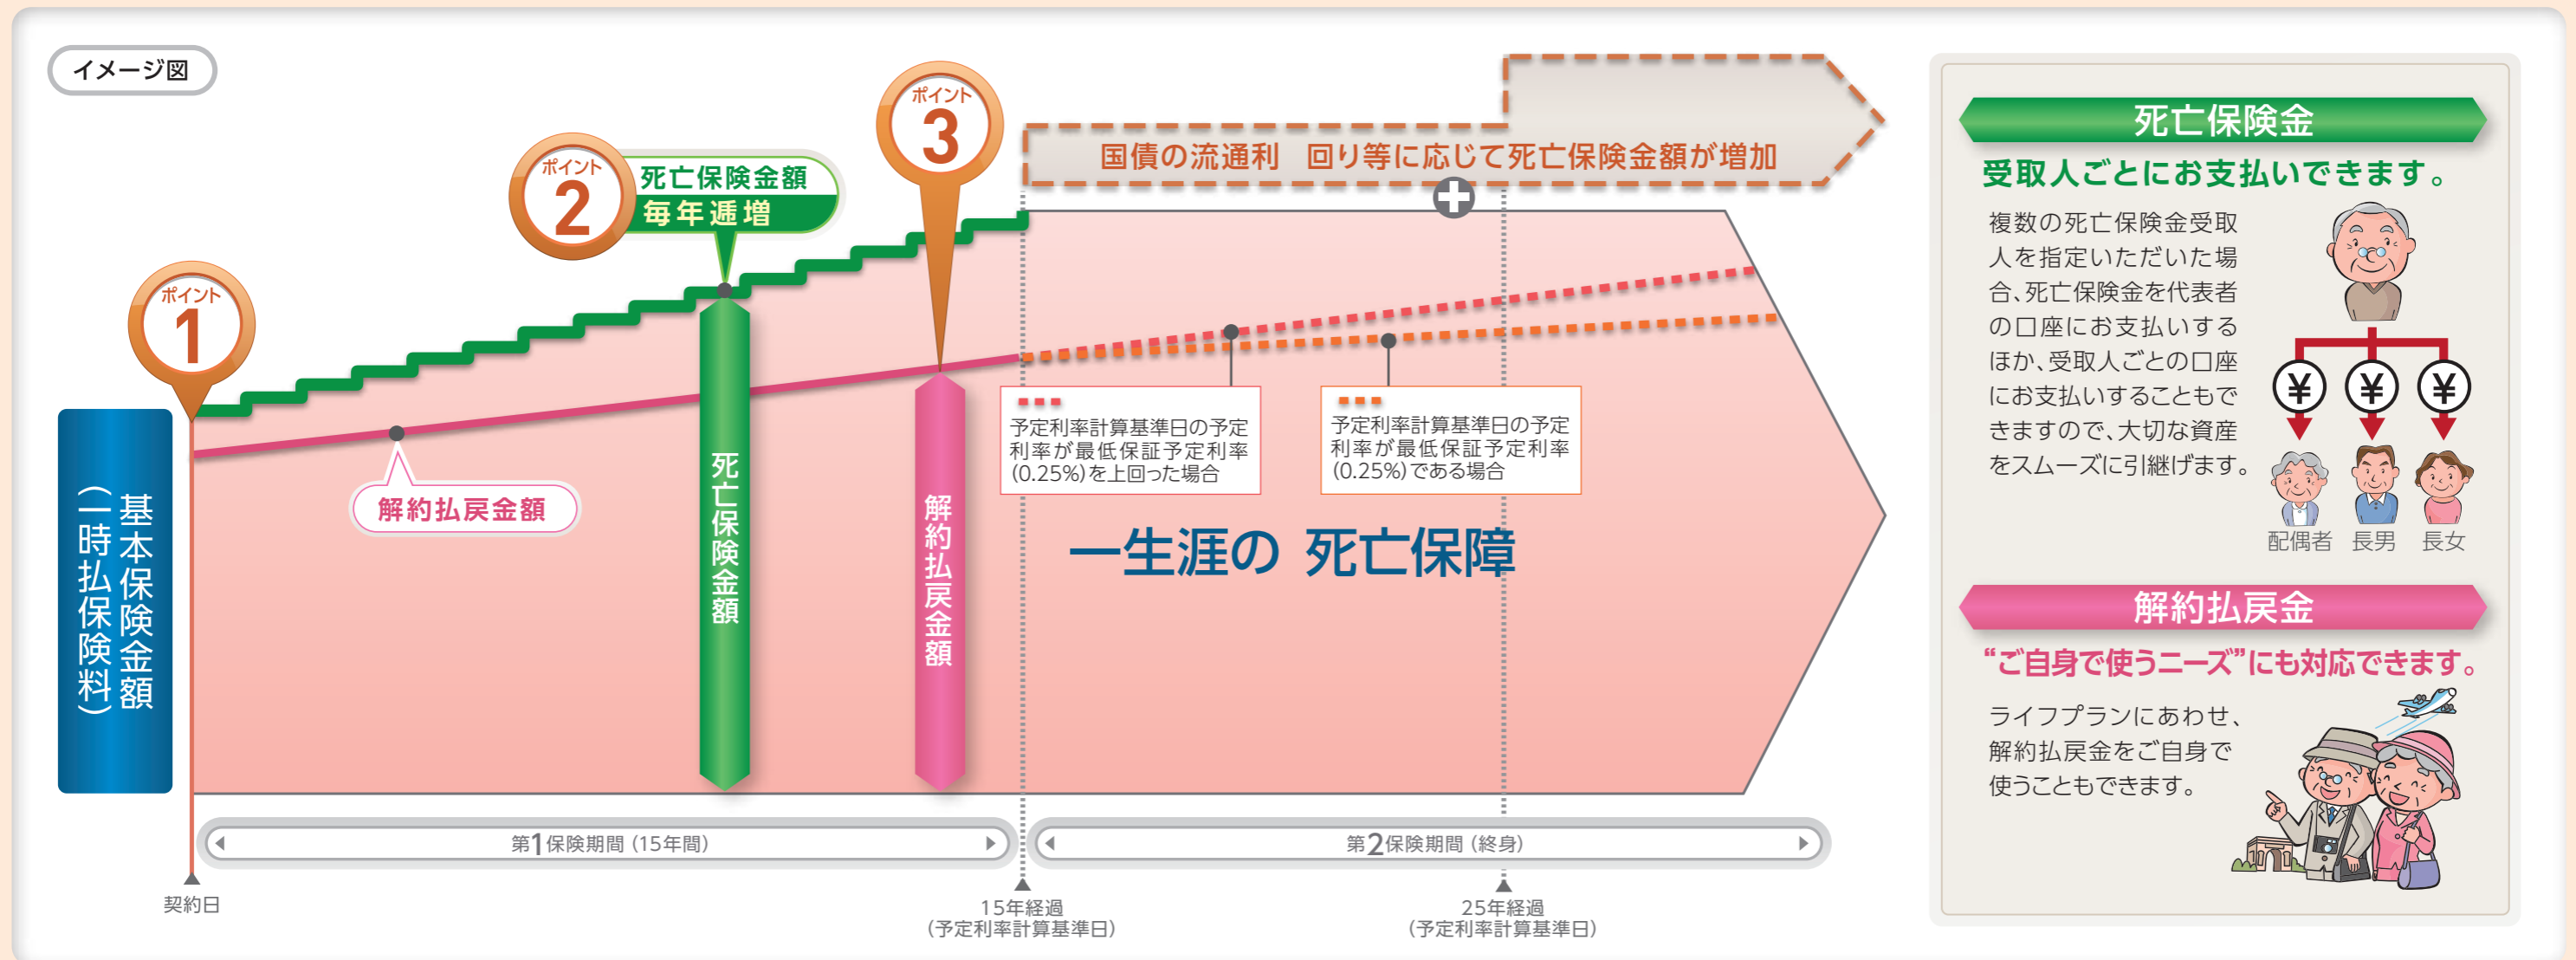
イメージ図

ポイント 1

ポイント 2

死亡保険金額 毎年逓増

ポイント 3

国債の流通利 回り等に応じて死亡保険金額が増加

基本保険金額（一時払保険料）

解約払戻金額

死亡保険金額

解約払戻金額

予定利率計算基準日の予定利率が最低保証予定利率(0.25%)を上回った場合

予定利率計算基準日の予定利率が最低保証予定利率(0.25%)である場合

一生涯の 死亡保障

第1保険期間（15年間）

第2保険期間（終身）

契約日

15年経過（予定利率計算基準日）

25年経過（予定利率計算基準日）

死亡保険金

受取人ごとにお支払いできます。

複数の死亡保険金受取人を指定いただいた場合、死亡保険金を代表者の口座にお支払いするほか、受取人ごとの口座にお支払いすることもできますので、大切な資産をスムーズに引継げます。

¥ ¥ ¥

配偶者 長男 長女

解約払戻金

“ご自身で使うニーズ”にも対応できます。

ライフプランにあわせ、解約払戻金をご自身で使うこともできます。